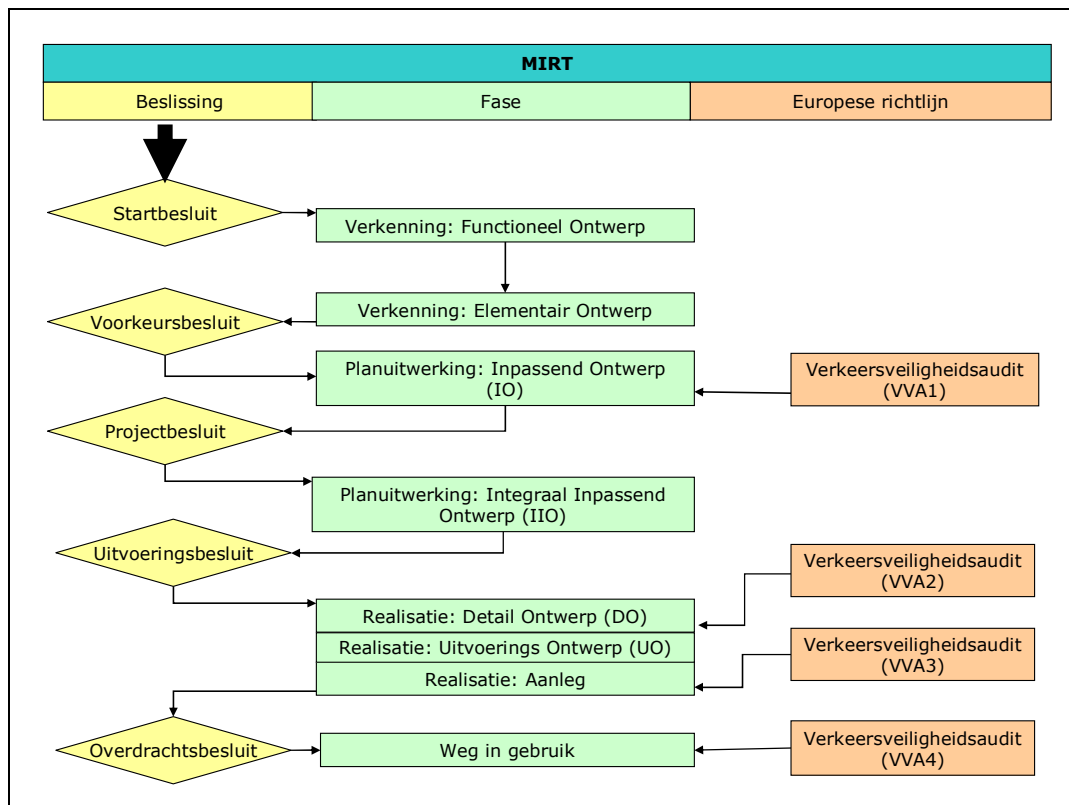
MIRT

| Beslissing | Fase | Europese richtlijn |
|---|---|---|

Startbesluit

Verkenning: Functioneel Ontwerp

Verkenning: Elementair Ontwerp

Voorkeursbesluit

Planuitwerking: Inpassend Ontwerp (IO)

Verkeersveiligheidsaudit (VVA1)

Projectbesluit

Planuitwerking: Integraal Inpassend Ontwerp (IIO)

Uitvoeringsbesluit

Verkeersveiligheidsaudit (VVA2)

Realisatie: Detail Ontwerp (DO)

Realisatie: Uitvoerings Ontwerp (UO)

Verkeersveiligheidsaudit (VVA3)

Realisatie: Aanleg

Overdrachtsbesluit

Weg in gebruik

Verkeersveiligheidsaudit (VVA4)